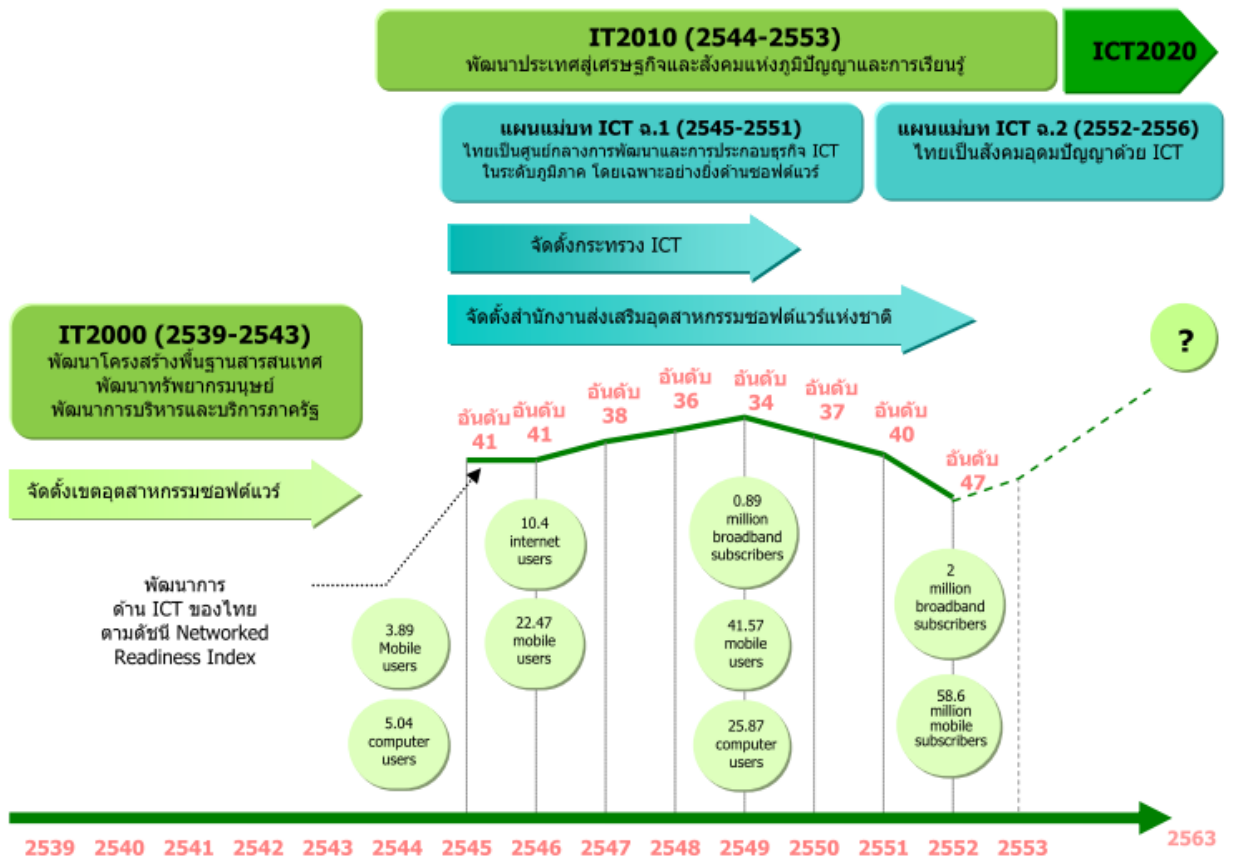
IT2010 (2544-2553)
พัฒนาประเทศสู่เศรษฐกิจและสังคมแห่งภูมิปัญญาและการเรียนรู้

ICT2020

แผนแม่บท ICT ฉ.1 (2545-2551)
ไทยเป็นศูนย์กลางการพัฒนาและการประกอบธุรกิจ ICT ในระดับภูมิภาค โดยเฉพาะอย่างยิ่งด้านซอฟต์แวร์

แผนแม่บท ICT ฉ.2 (2552-2556)
ไทยเป็นสังคมอุดมปัญญาด้วย ICT

จัดตั้งกระทรวง ICT

จัดตั้งสำนักงานส่งเสริมอุตสาหกรรมซอฟต์แวร์แห่งชาติ

IT2000 (2539-2543)
พัฒนาโครงสร้างพื้นฐานสารสนเทศ
พัฒนาทรัพยากรมนุษย์
พัฒนาการบริหารและบริการภาครัฐ

?

จัดตั้งเขตอุตสาหกรรมซอฟต์แวร์

อันดับ 41
อันดับ 41
อันดับ 38
อันดับ 36
อันดับ 34
อันดับ 37
อันดับ 40
อันดับ 47

พัฒนาการ
ด้าน ICT ของไทย
ตามดัชนี Networked Readiness Index

10.4 internet users

22.47 mobile users

3.89 Mobile users

5.04 computer users

0.89 million broadband subscribers

41.57 mobile users

25.87 computer users

2 million broadband subscribers

58.6 million mobile subscribers

2539 2540 2541 2542 2543 2544 2545 2546 2547 2548 2549 2550 2551 2552 2553 2563